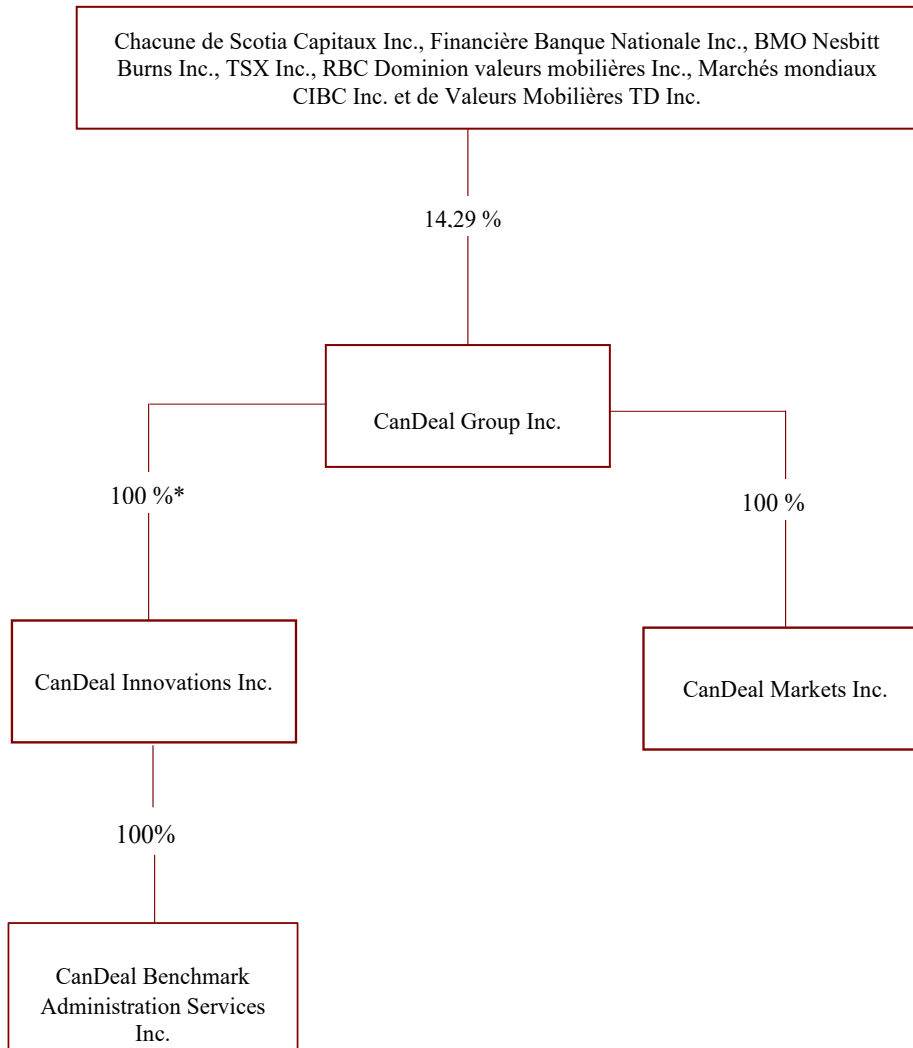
Chacune de Scotia Capitaux Inc., Financière Banque Nationale Inc., BMO Nesbitt Burns Inc., TSX Inc., RBC Dominion valeurs mobilières Inc., Marchés mondiaux CIBC Inc. et de Valeurs Mobilières TD Inc.

14,29 %

CanDeal Group Inc.

100 %*

100 %

CanDeal Innovations Inc.

CanDeal Markets Inc.

100%

CanDeal Benchmark Administration Services Inc.